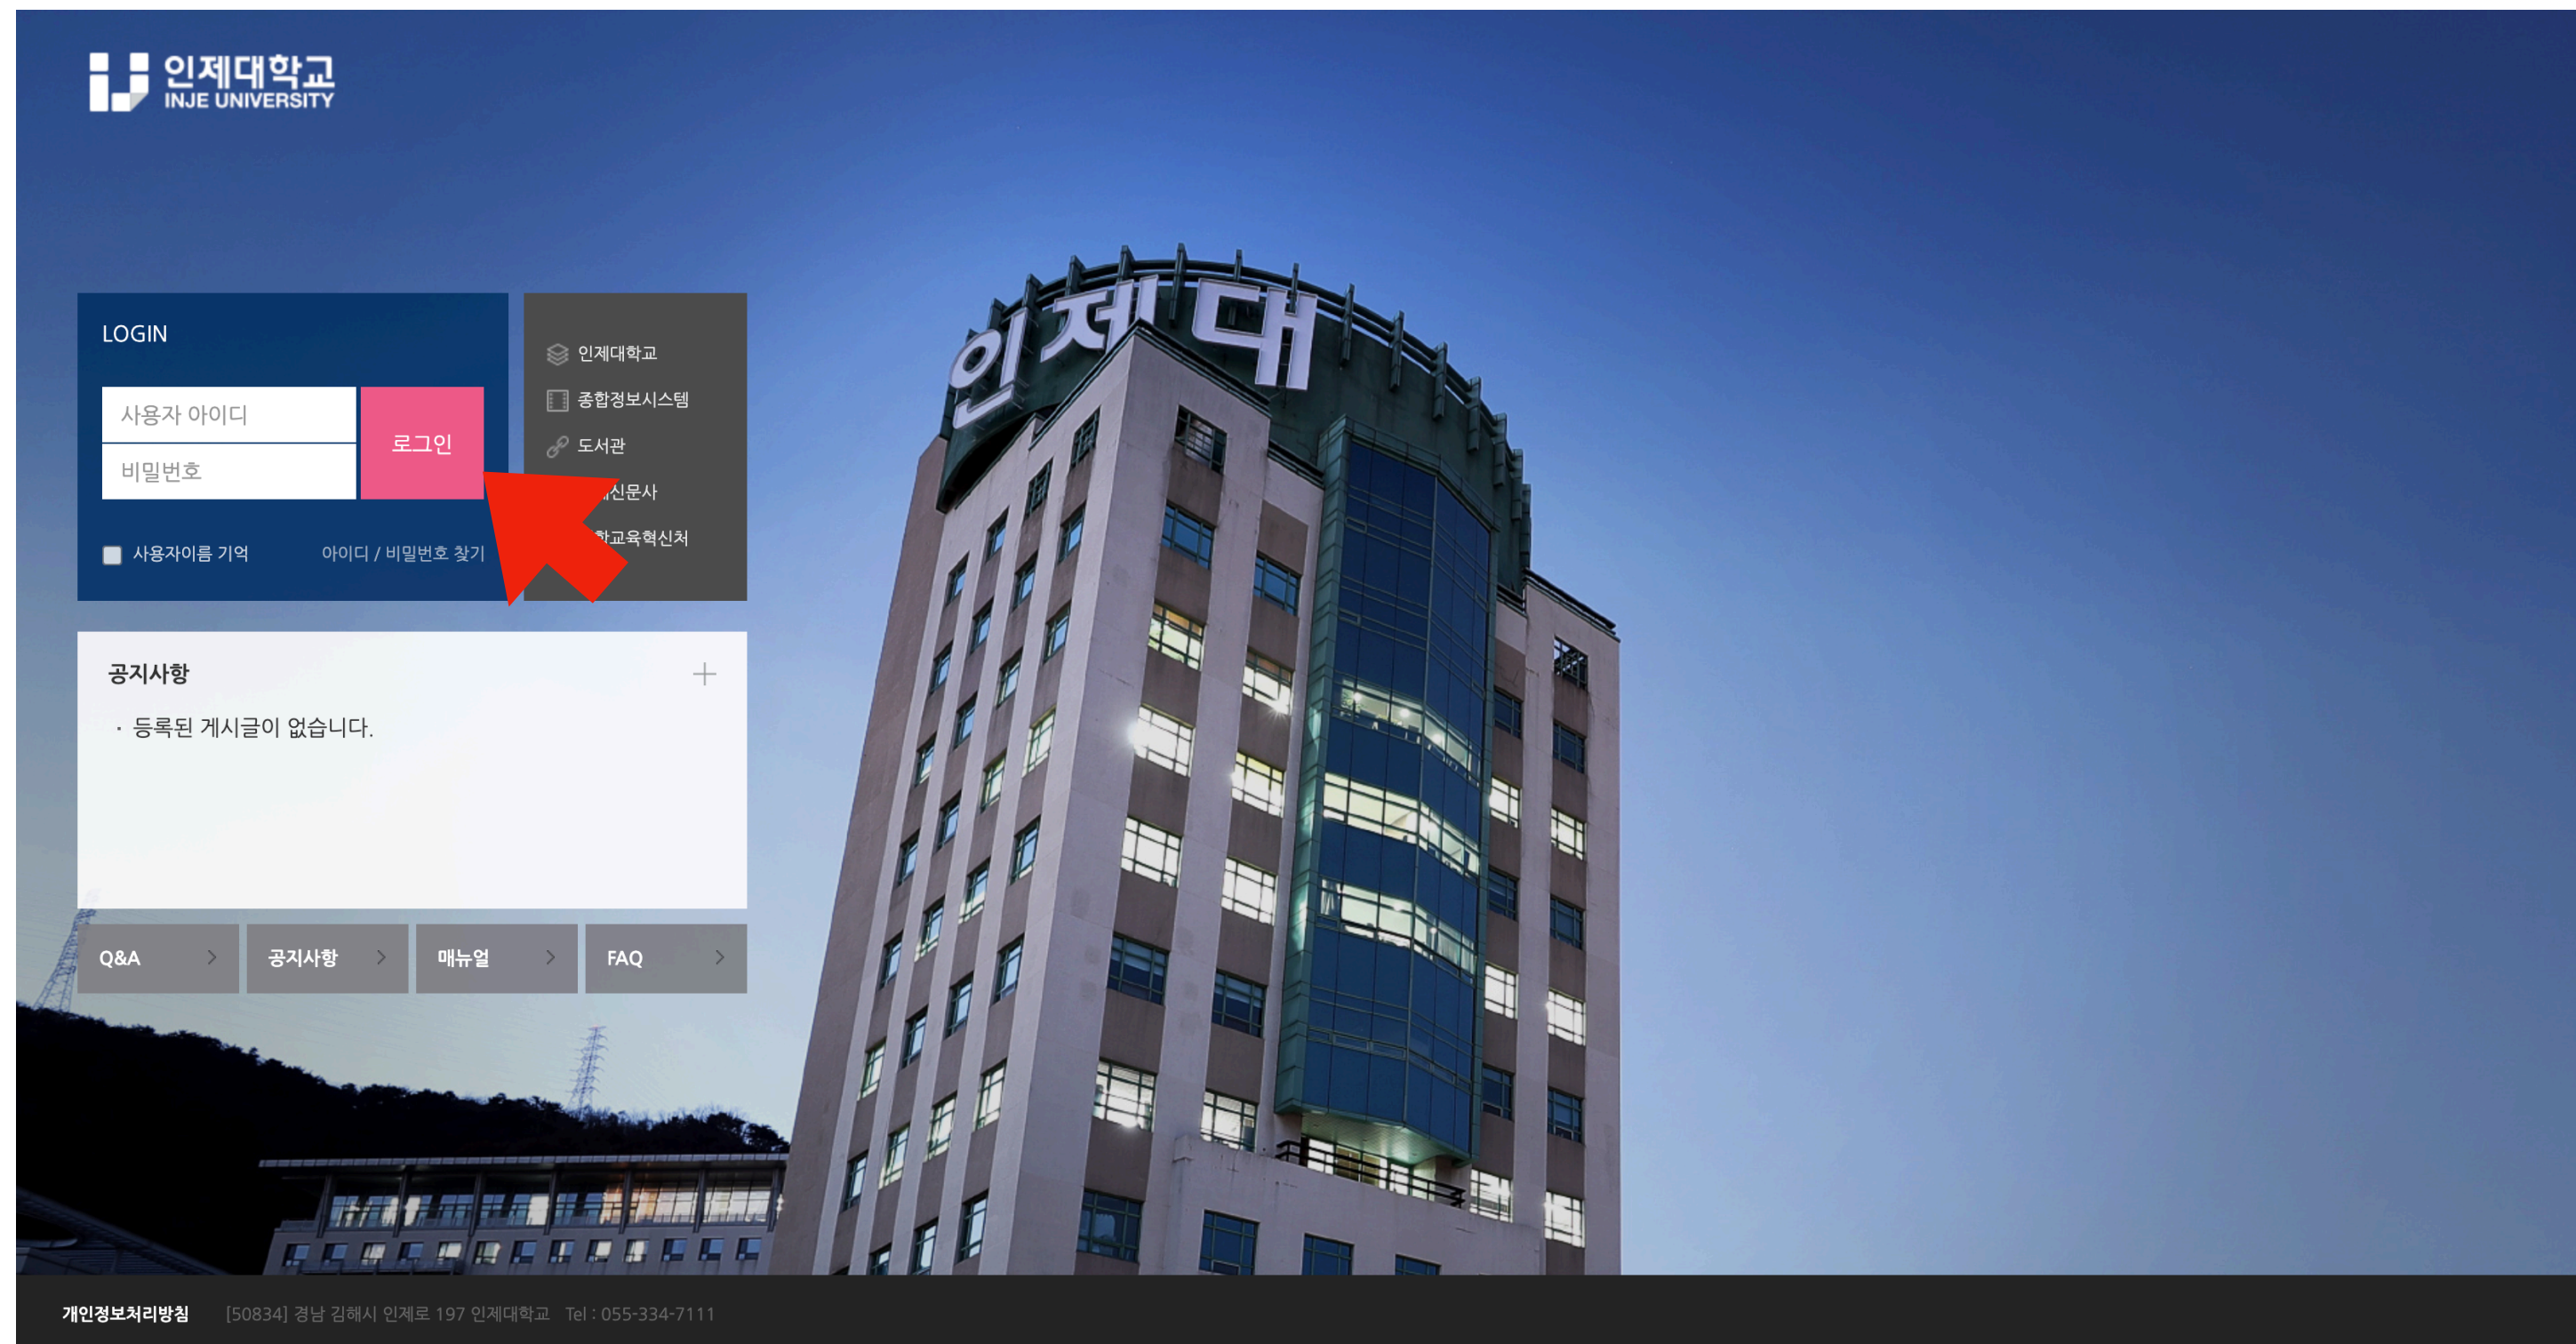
인제대학교
INJE UNIVERSITY

LOGIN

사용자 아이디

비밀번호

로그인

사용자이름 기억

아이디 / 비밀번호 찾기

인제대학교

종합정보시스템

도서관

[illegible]신문사

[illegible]학교육혁신처

인제대

공지사항

· 등록된 게시글이 없습니다.

Q&A

공지사항

매뉴얼

FAQ

개인정보처리방침

[50834] 경남 김해시 인제로 197 인제대학교 Tel : 055-334-7111